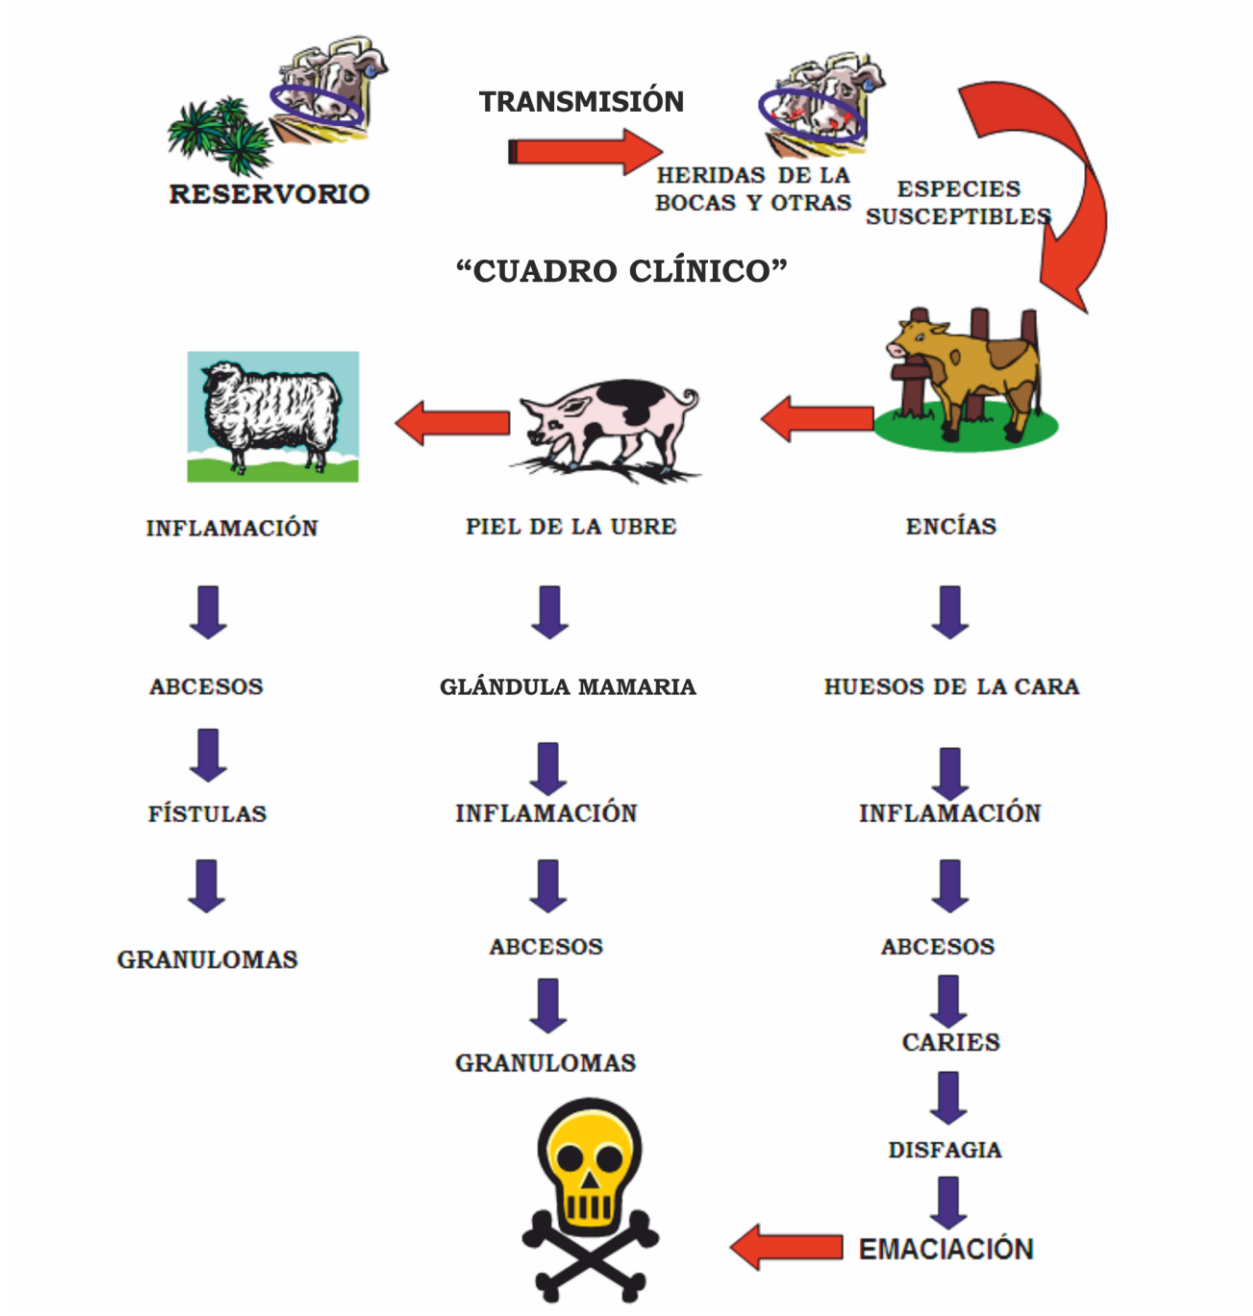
RESERVORIO

TRANSMISIÓN

HERIDAS DE LA BOCAS Y OTRAS

ESPECIES SUSCEPTIBLES

"CUADRO CLÍNICO"

INFLAMACIÓN

ABCESOS

FÍSTULAS

GRANULOMAS

PIEL DE LA UBRE

GLÁNDULA MAMARIA

INFLAMACIÓN

ABCESOS

GRANULOMAS

ENCÍAS

HUESOS DE LA CARA

INFLAMACIÓN

ABCESOS

CARIES

DISFAGIA

EMACIACIÓN